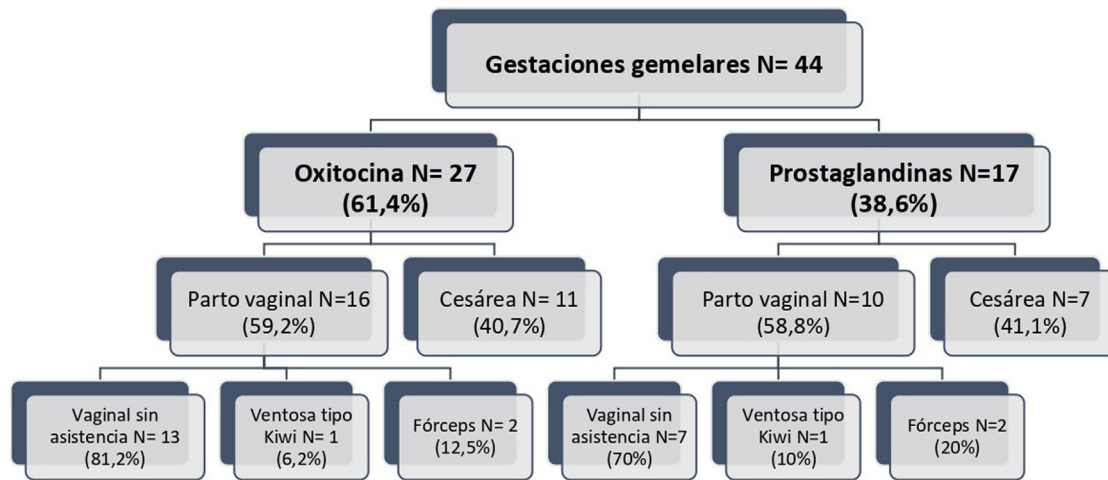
Gestaciones gemelares N= 44

Oxitocina N= 27 (61,4%)

Prostaglandinas N=17 (38,6%)

Parto vaginal N=16 (59,2%)

Cesárea N= 11 (40,7%)

Parto vaginal N=10 (58,8%)

Cesárea N=7 (41,1%)

Vaginal sin asistencia N= 13 (81,2%)

Ventosa tipo Kiwi N= 1 (6,2%)

Fórceps N= 2 (12,5%)

Vaginal sin asistencia N=7 (70%)

Ventosa tipo Kiwi N=1 (10%)

Fórceps N=2 (20%)